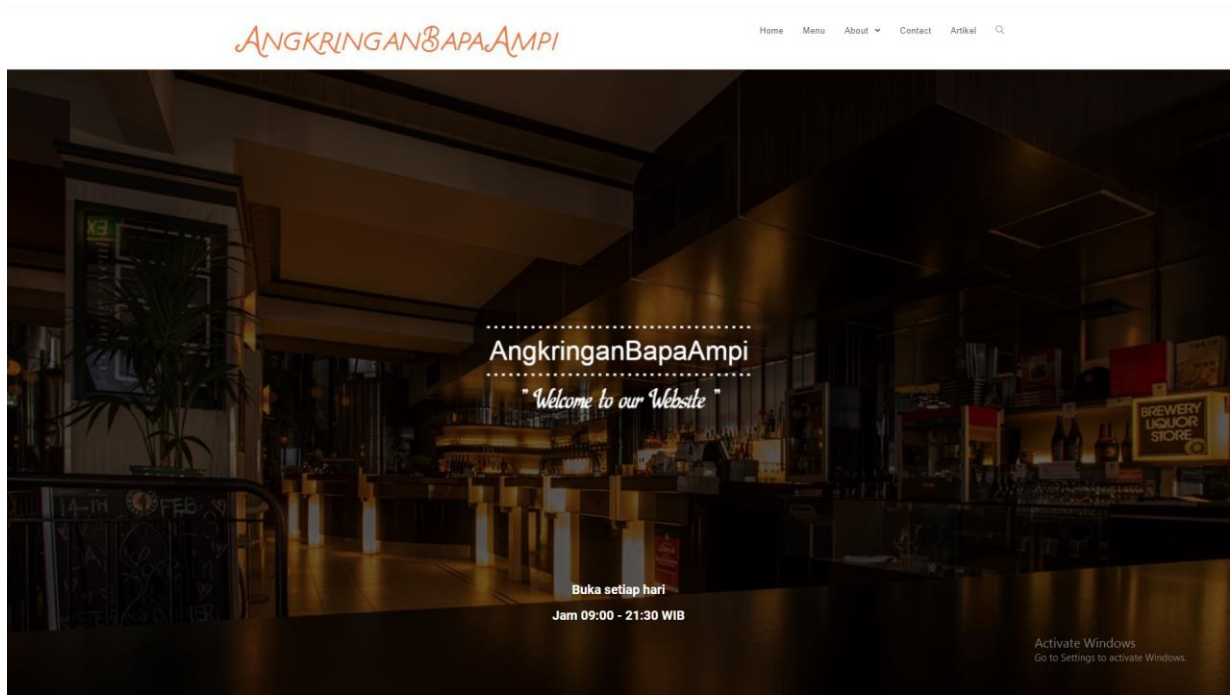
AngkringanBapaAmpi

Home Menu About Contact Artikel

AngkringanBapaAmpi

" Welcome to our Website "

BREWERY LIQUOR STORE

Buka setiap hari

Jam 09:00 - 21:30 WIB

Activate Windows
Go to Settings to activate Windows.